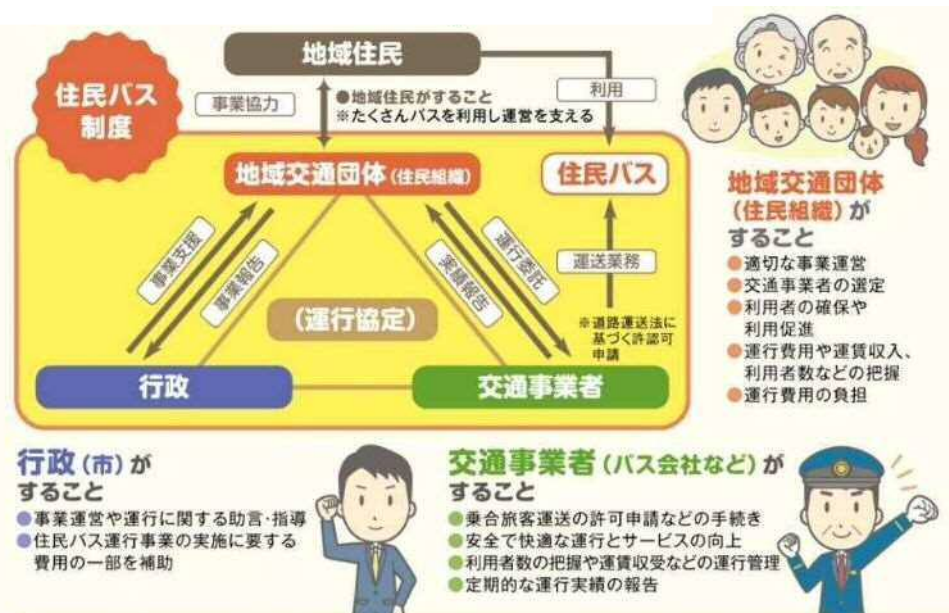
住民バス制度

地域住民

事業協力

●地域住民がすること
※たくさんバスを利用し運営を支える

利用

地域交通団体（住民組織）

住民バス

事業支援

事業報告

実績報告

運行委託

運送業務

（運行協定）

※道路運送法に基づく許認可申請

行政

交通事業者

地域交通団体（住民組織）がすること
●適切な事業運営
●交通事業者の選定
●利用者の確保や利用促進
●運行費用や運賃収入、利用者数などの把握
●運行費用の負担

行政（市）がすること
●事業運営や運行に関する助言・指導
●住民バス運行事業の実施に要する費用の一部を補助

交通事業者（バス会社など）がすること
●乗合旅客運送の許可申請などの手続き
●安全で快適な運行とサービスの向上
●利用者数の把握や運賃収受などの運行管理
●定期的な運行実績の報告